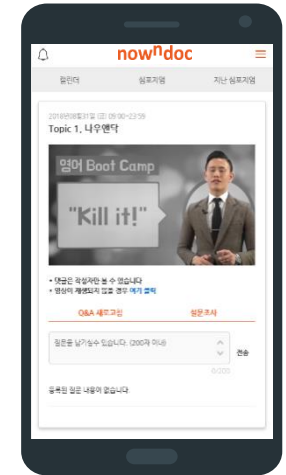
nowndoc

캘린더 | 심포지엄 | 지난 심포지엄

2018년08월31일 (금) 09:00~23:59

Topic 1. 나우앤닥

영어 Boot Camp

"Kill it!"

• 댓글은 작성자만 볼 수 있습니다
• 영상이 재생되지 않을 경우 여기 클릭

Q&A 새로고침 | 설문조사

질문을 남기실수 있습니다. (200자 이내)

전송

0/200

등록된 질문 내용이 없습니다.